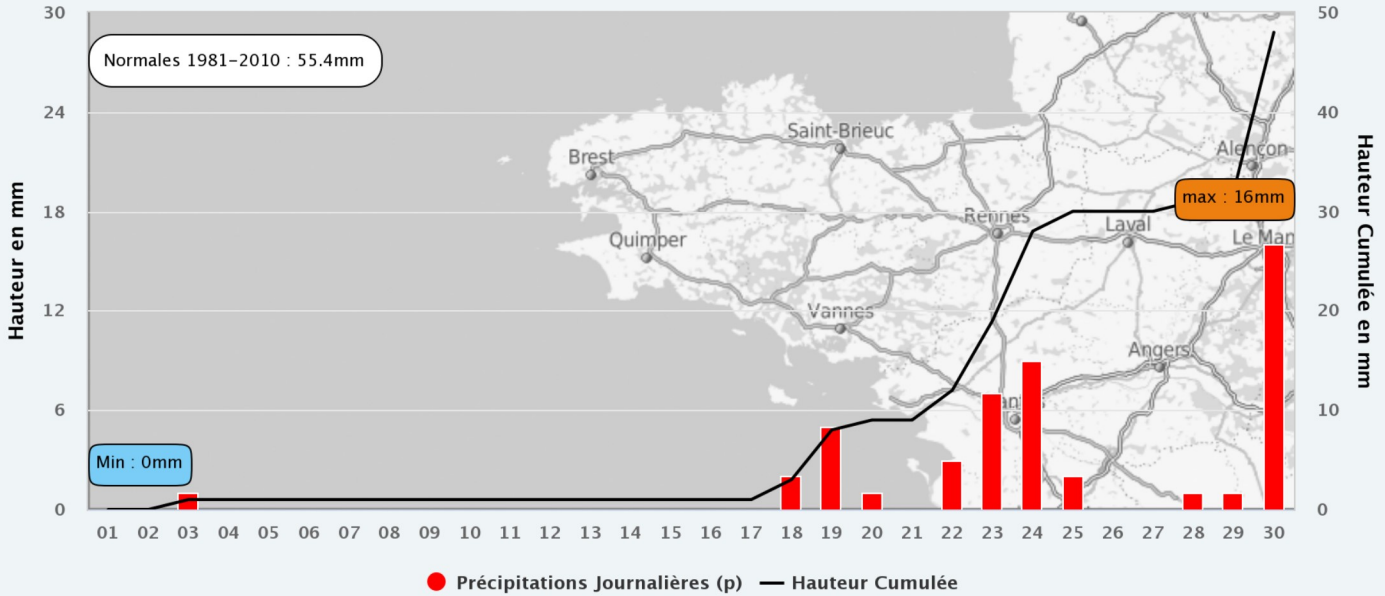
Normales 1981-2010 : 55.4mm

Hauteur en mm

Hauteur Cumulée en mm

30
24
18
12
6
0

50
40
30
20
10
0

Brest
Saint-Brieuc
Quimper
Rennes
Laval
Alençon
Le Man
Vannes
Angers
ntes

max : 16mm

Min : 0mm

01 02 03 04 05 06 07 08 09 10 11 12 13 14 15 16 17 18 19 20 21 22 23 24 25 26 27 28 29 30

Précipitations Journalières (p) Hauteur Cumulée